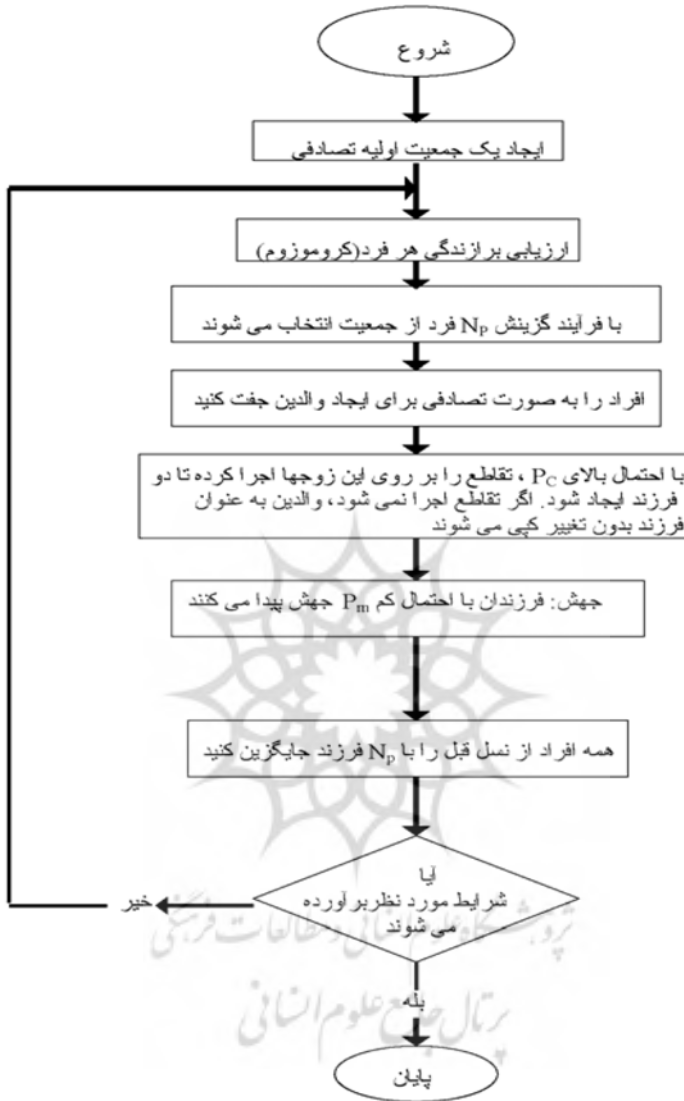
شروع

ایجاد یک جمعیت اولیه تصادفی

ارزیابی برازندگی هر فرد(کروموزوم)

با فرآیند گزینش $N_P$ فرد از جمعیت انتخاب می شوند

افراد را به صورت تصادفی برای ایجاد والدین جفت کنید

با احتمال بالای $P_C$ ، تقاطع را بر روی این زوجها اجرا کرده تا دو فرزند ایجاد شود. اگر تقاطع اجرا نمی شود، والدین به عنوان فرزند بدون تغییر کپی می شوند

جهش: فرزندان با احتمال کم $P_m$ جهش پیدا می کنند

همه افراد از نسل قبل را با $N_p$ فرزند جایگزین کنید

آیا شرایط مورد نظر برآورده می شوند

خیر

بله

پایان

پژوهشگاه علوم انسانی و مطالعات فرهنگی
پرتال جامع علوم انسانی